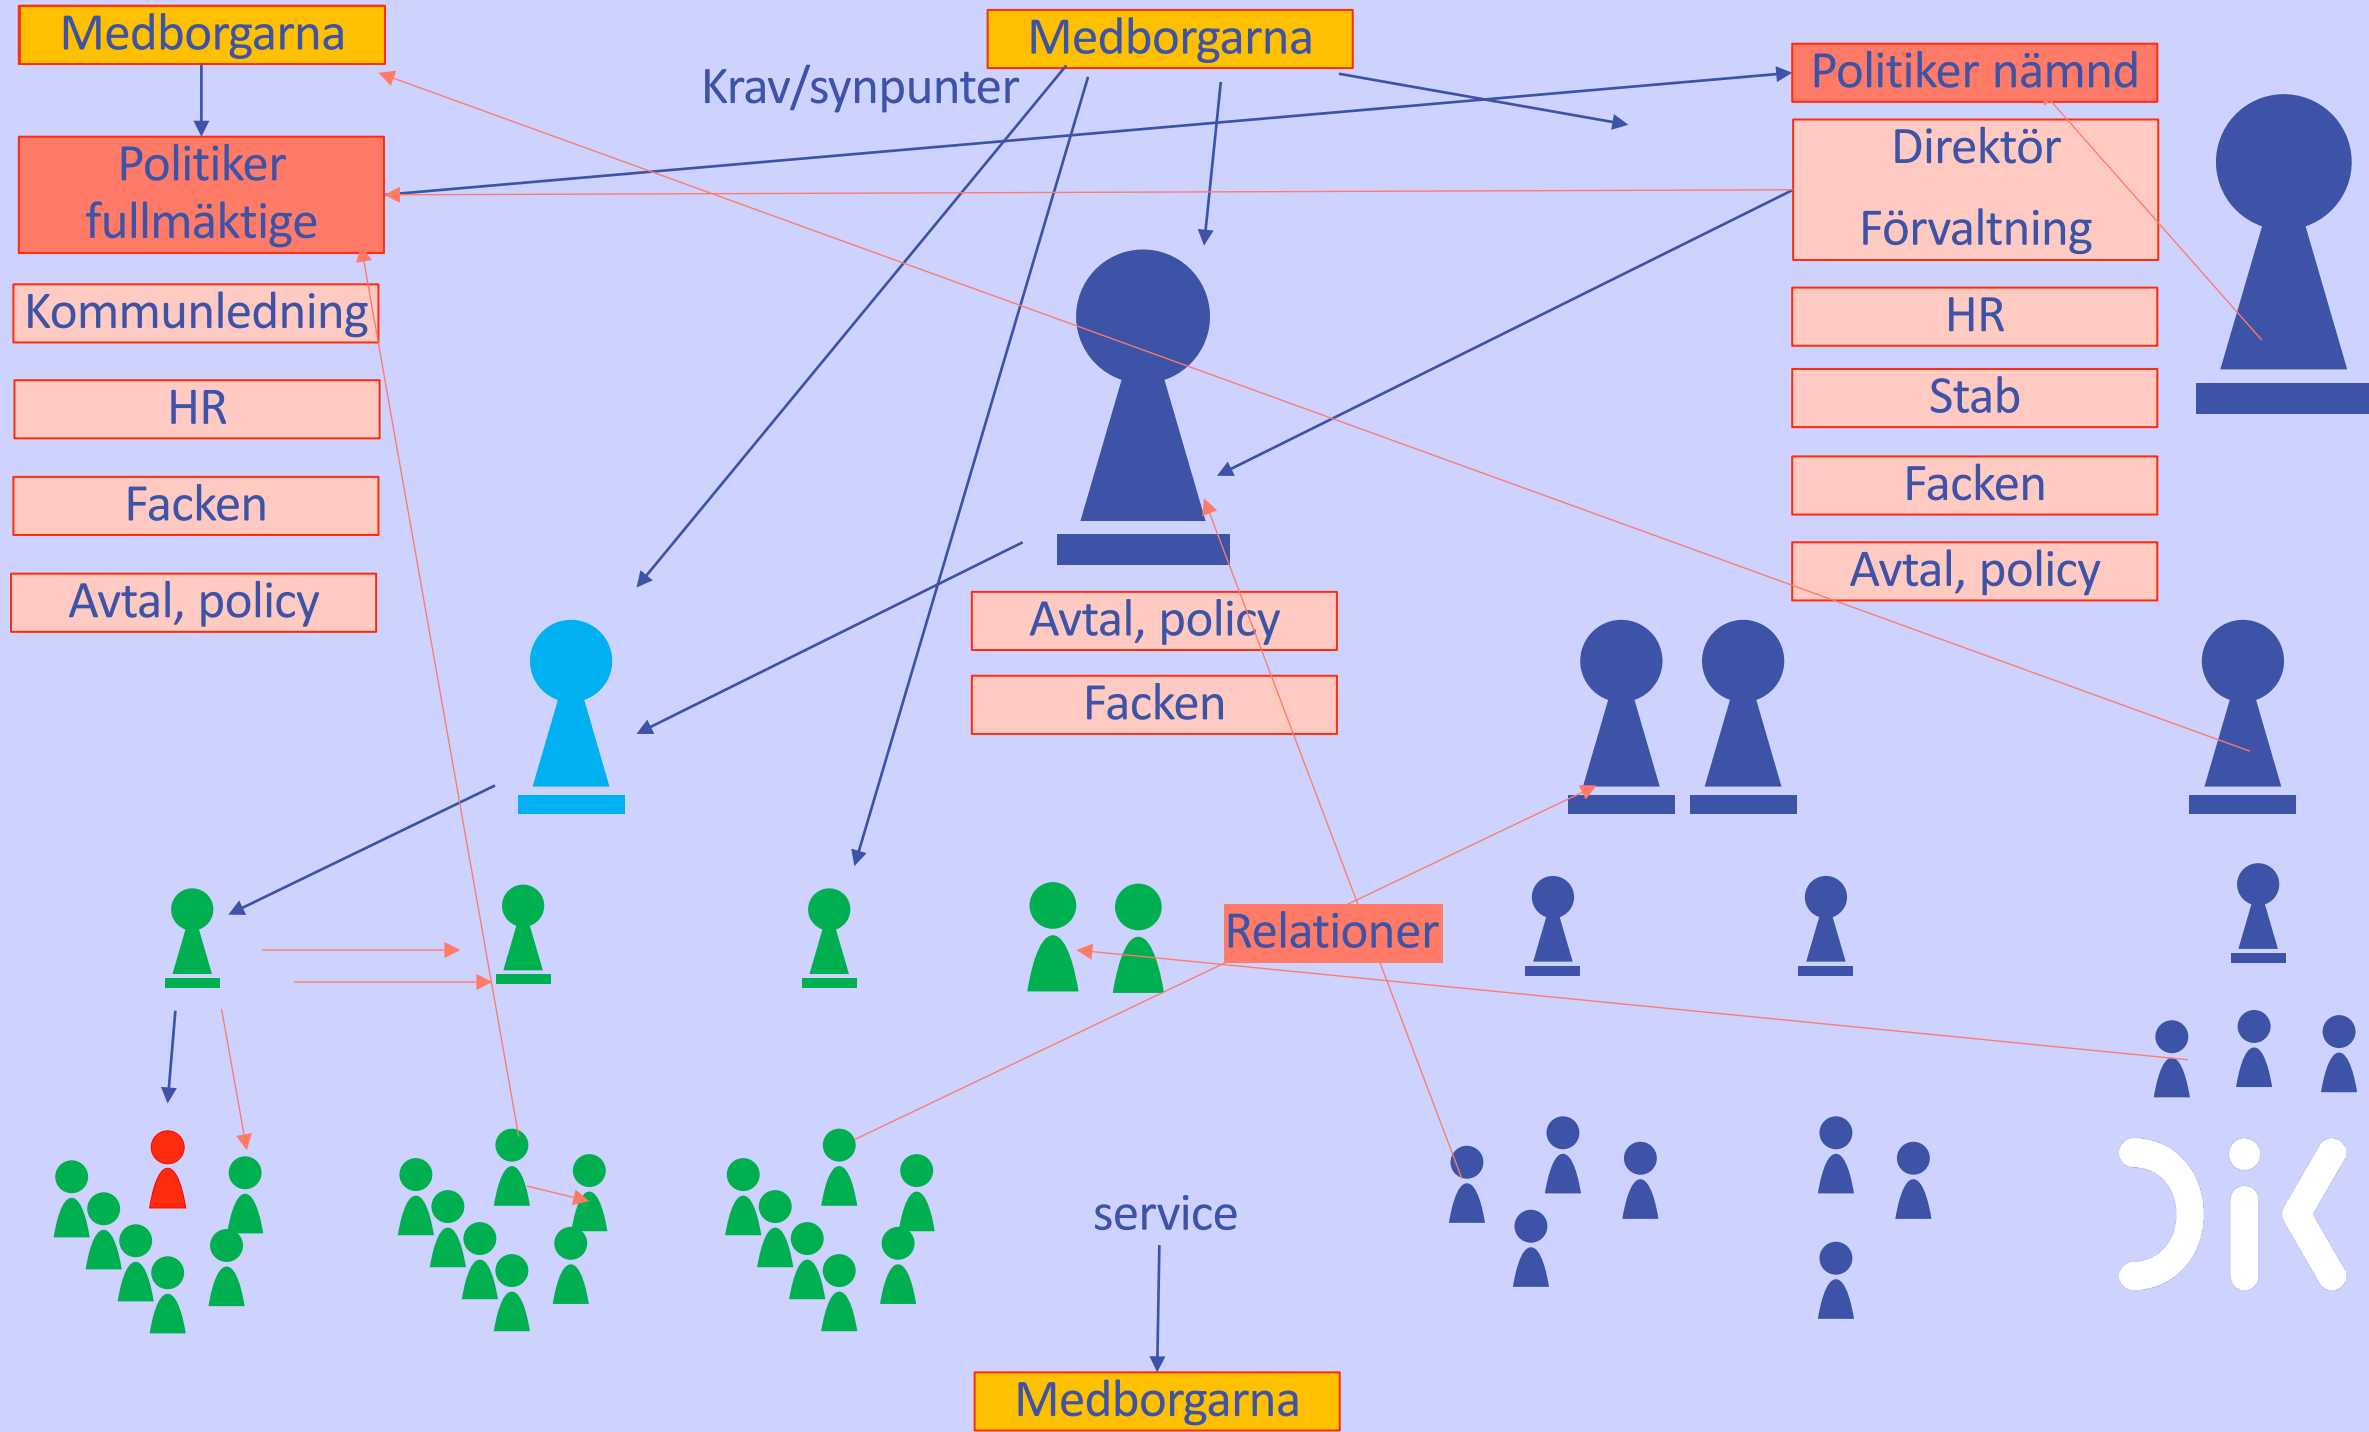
Medborgarna

Medborgarna

Krav/synpunter

Politiker nämnd

Politiker fullmäktige

Direktör

Förvaltning

Kommunledning

HR

HR

Stab

Facken

Facken

Avtal, policy

Avtal, policy

Avtal, policy

Facken

Relationer

service

DIK

Medborgarna